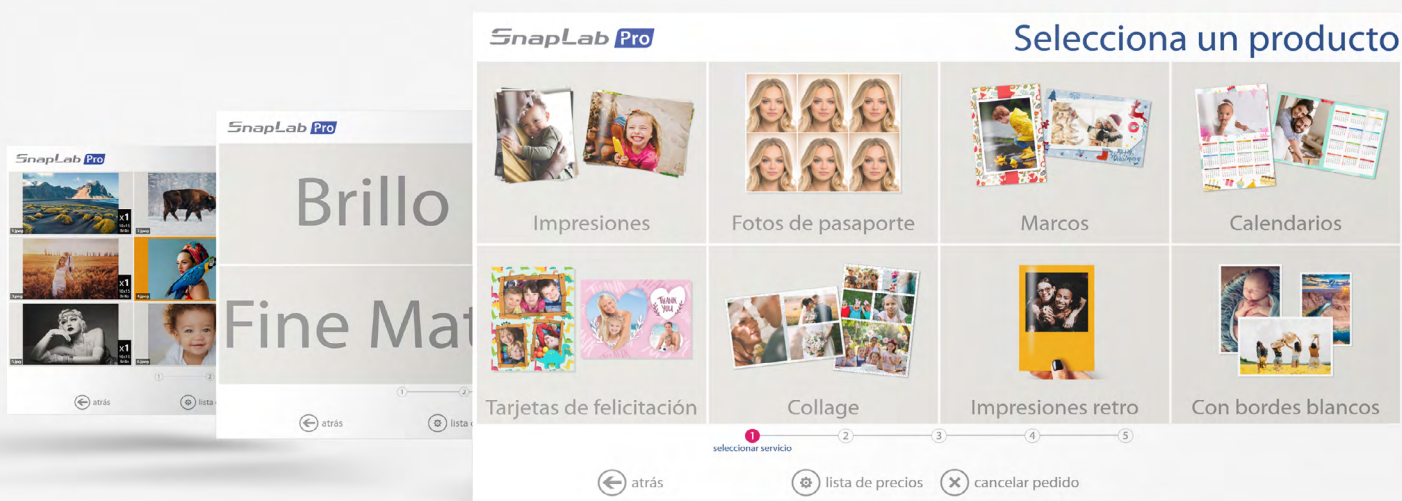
SnapLab Pro

x1
x1
x1
1
2
atrás
lista

SnapLab Pro

Brillo

Fine Mat

1
2
atrás
lista

SnapLab Pro

Selecciona un producto

Impresiones

Fotos de pasaporte

Marcos

Calendarios

Tarjetas de felicitación

Collage

Impresiones retro

Con bordes blancos

1
seleccionar servicio
2
3
4
5

atrás
lista de precios
cancelar pedido